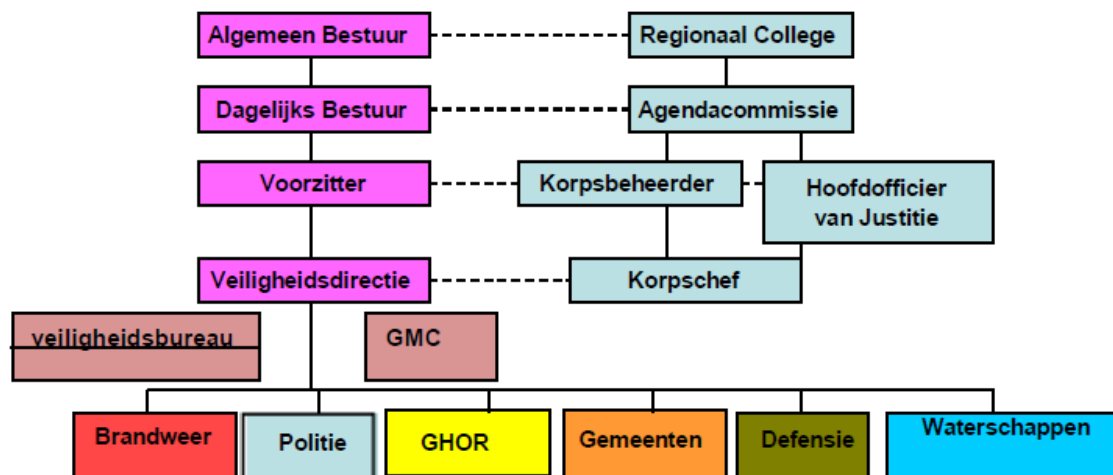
Algemeen Bestuur
Regionaal College
Dagelijks Bestuur
Agendacommissie
Voorzitter
Korpsbeheerder
Hoofdofficier van Justitie
Veiligheidsdirectie
Korpschef
veiligheidsbureau
GMC
Brandweer
Politie
GHOR
Gemeenten
Defensie
Waterschappen